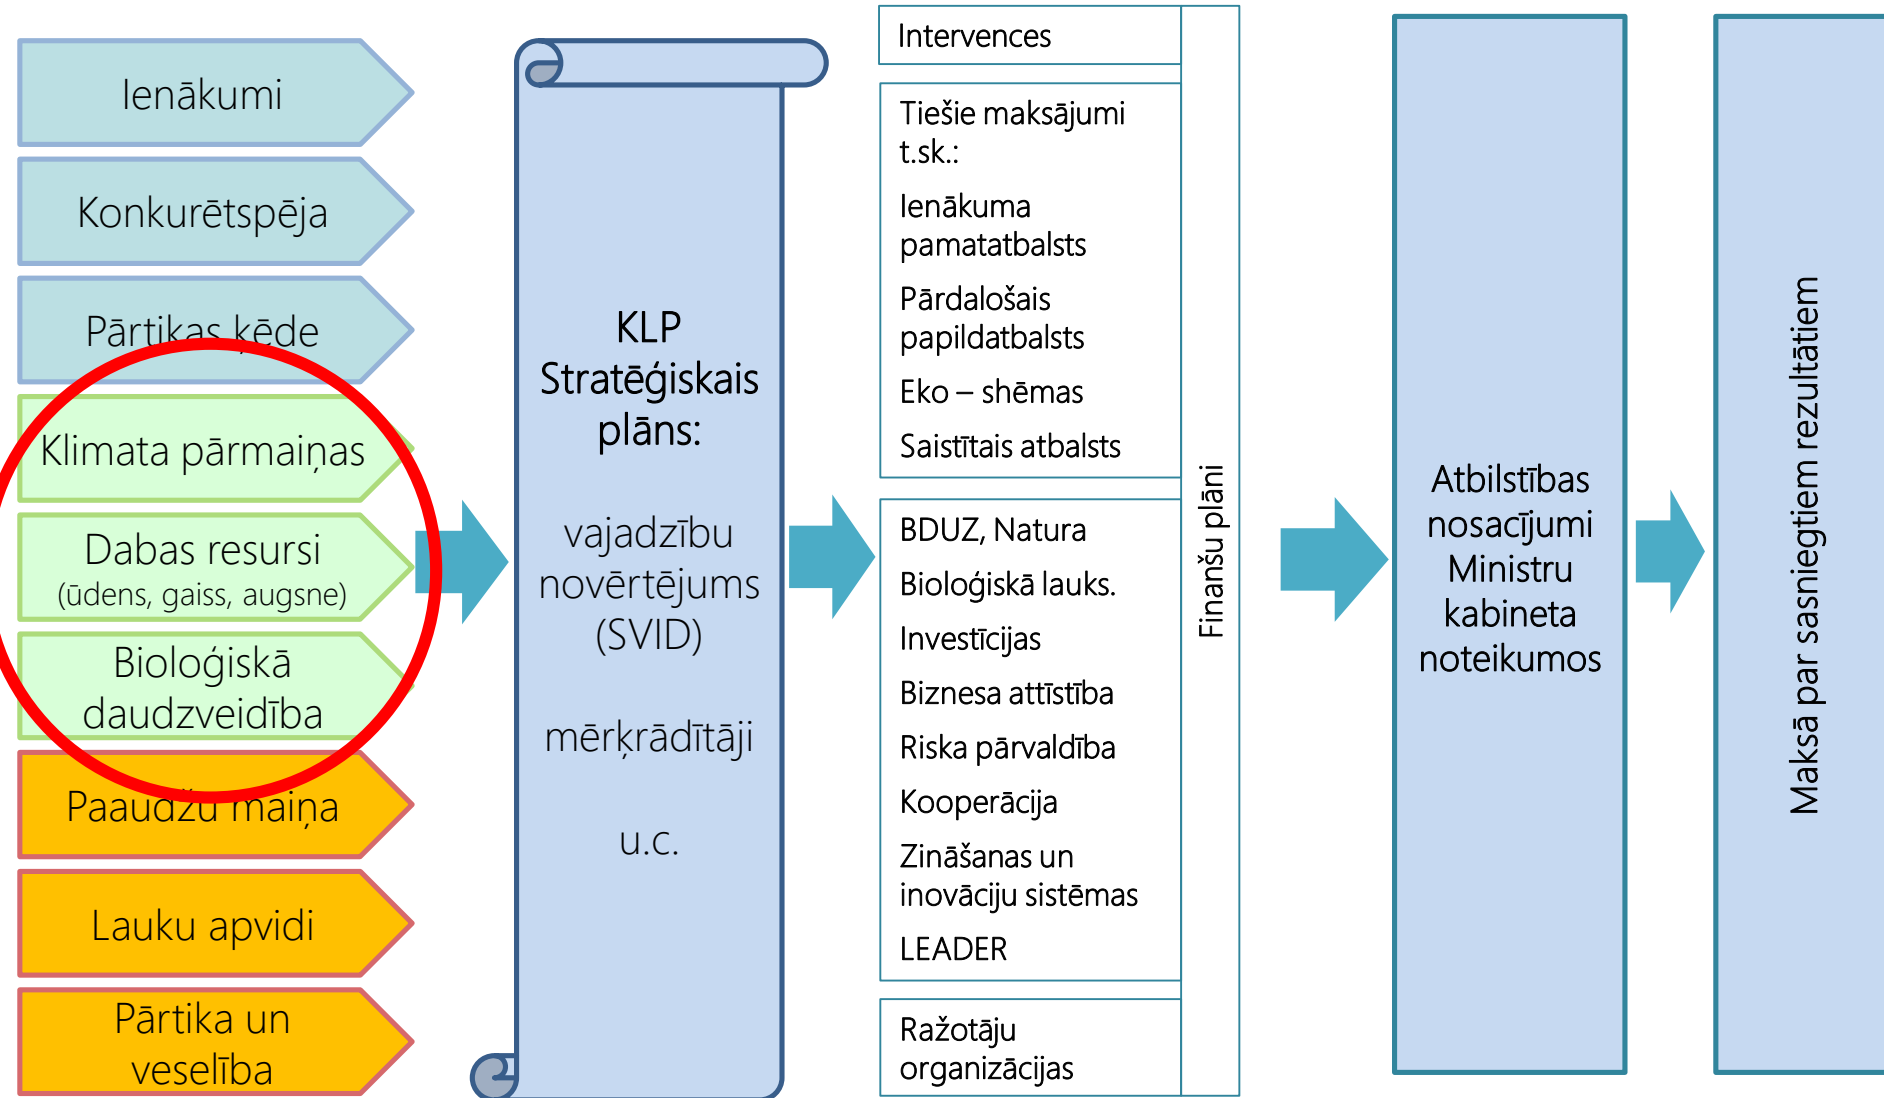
Ienākumi

Konkurētspēja

Pārtikas ķēde

Klimata pārmaiņas

Dabas resursi
(ūdens, gaiss, augsne)

Bioloģiskā daudzveidība

Paaudžu maiņa

Lauku apvidi

Pārtika un veselība

KLP Stratēģiskais plāns:

vajadzību novērtējums (SVID)

mērķrādītāji

u.c.

Intervences

Tiešie maksājumi t.sk.:

Ienākuma pamatatbalsts

Pārdalošais papildatbalsts

Eko – shēmas

Saistītais atbalsts

BDUZ, Natura

Bioloģiskā lauks.

Investīcijas

Biznesa attīstība

Riska pārvaldība

Kooperācija

Zināšanas un inovāciju sistēmas

LEADER

Ražotāju organizācijas

Finanšu plāni

Atbilstības nosacījumi Ministru kabineta noteikumos

Maksā par sasniegtiem rezultātiem